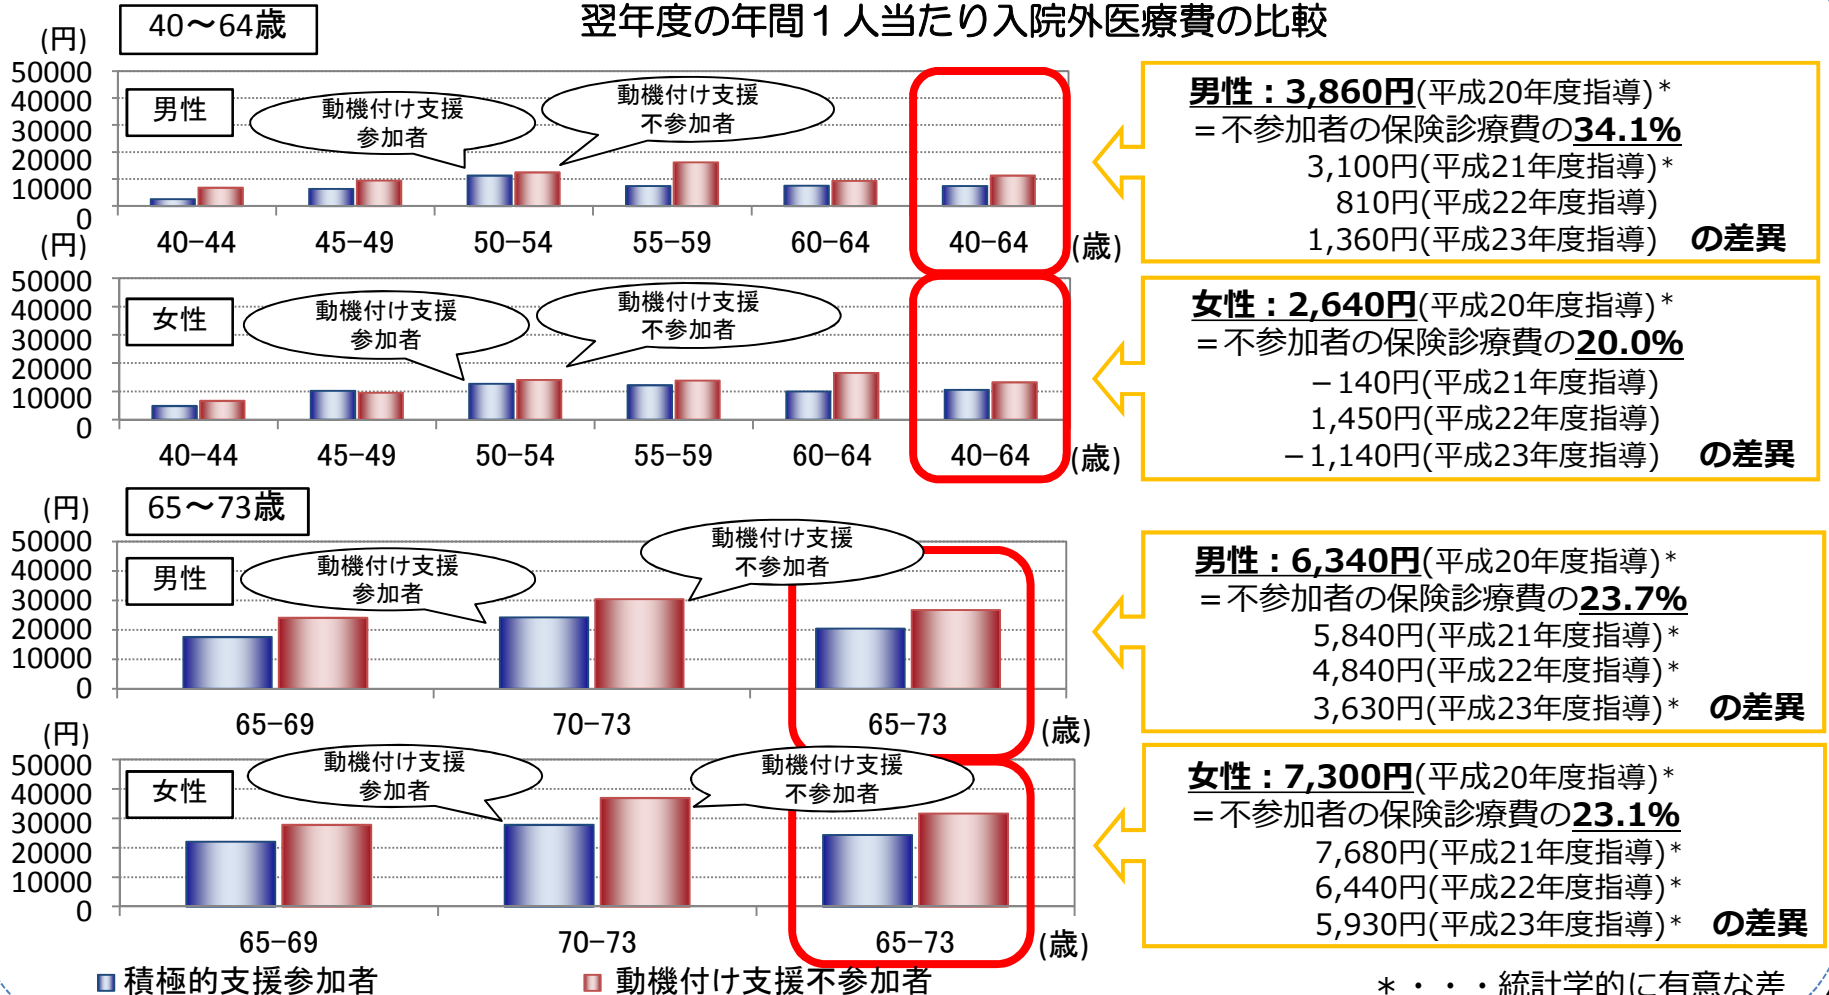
翌年度の年間１人当たり入院外医療費の比較

40〜64歳

(円)
50000
40000
30000
20000
10000
0

男性
動機付け支援参加者
動機付け支援不参加者
40-44 45-49 50-54 55-59 60-64 40-64 (歳)

(円)
50000
40000
30000
20000
10000
0

女性
動機付け支援参加者
動機付け支援不参加者
40-44 45-49 50-54 55-59 60-64 40-64 (歳)

男性：3,860円(平成20年度指導)＊
＝不参加者の保険診療費の34.1%
3,100円(平成21年度指導)＊
810円(平成22年度指導)
1,360円(平成23年度指導) の差異

女性：2,640円(平成20年度指導)＊
＝不参加者の保険診療費の20.0%
－140円(平成21年度指導)
1,450円(平成22年度指導)
－1,140円(平成23年度指導) の差異

65〜73歳

(円)
50000
40000
30000
20000
10000
0

男性
動機付け支援参加者
動機付け支援不参加者
65-69 70-73 65-73 (歳)

(円)
50000
40000
30000
20000
10000
0

女性
動機付け支援参加者
動機付け支援不参加者
65-69 70-73 65-73 (歳)

男性：6,340円(平成20年度指導)＊
＝不参加者の保険診療費の23.7%
5,840円(平成21年度指導)＊
4,840円(平成22年度指導)＊
3,630円(平成23年度指導)＊ の差異

女性：7,300円(平成20年度指導)＊
＝不参加者の保険診療費の23.1%
7,680円(平成21年度指導)＊
6,440円(平成22年度指導)＊
5,930円(平成23年度指導)＊ の差異

積極的支援参加者 動機付け支援不参加者
＊・・・統計学的に有意な差